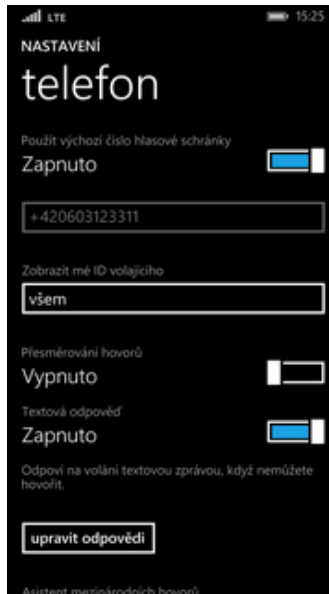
LTE 15:25

NASTAVENÍ

telefon

Použít výchozí číslo hlasové schránky

Zapnuto

+420603123311

Zobrazit mé ID volajícího

všem

Přesměrování hovorů

Vypnuto

Textová odpověď

Zapnuto

Odpoví na volání textovou zprávou, když nemůžete hovořit.

upravit odpovědi

Asistent mezinárodních hovorů